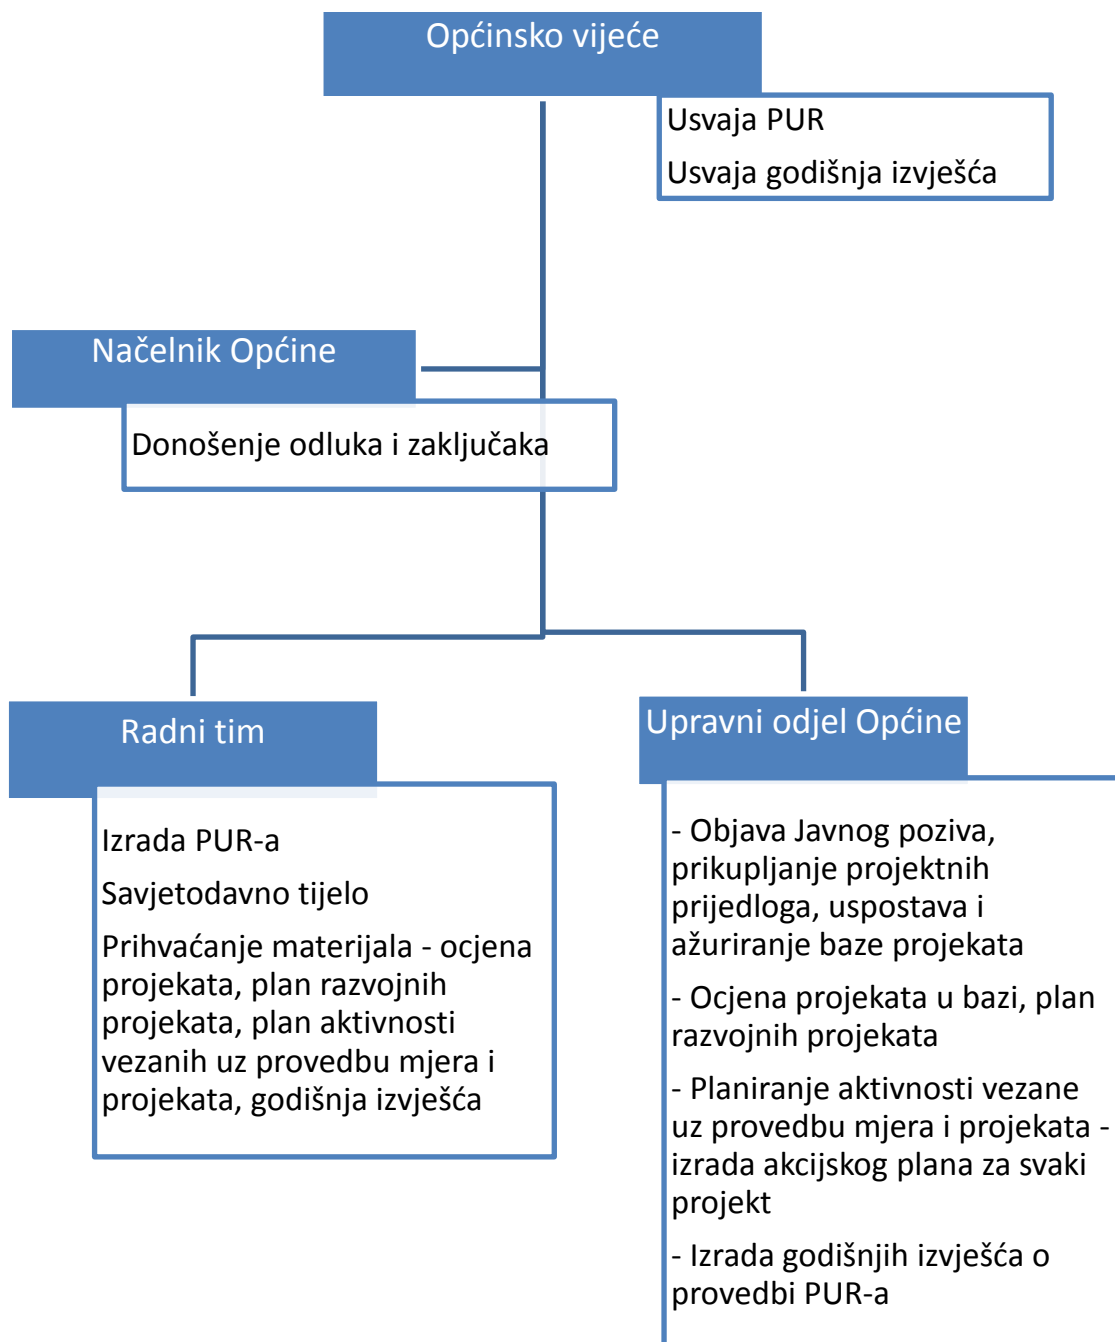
Općinsko vijeće

Usvaja PUR

Usvaja godišnja izvješća

Načelnik Općine

Donošenje odluka i zaključaka

Radni tim

Izrada PUR-a

Savjetodavno tijelo

Prihvaćanje materijala - ocjena projekata, plan razvojnih projekata, plan aktivnosti vezanih uz provedbu mjera i projekata, godišnja izvješća

Upravni odjel Općine

- Objava Javnog poziva, prikupljanje projektnih prijedloga, uspostava i ažuriranje baze projekata

- Ocjena projekata u bazi, plan razvojnih projekata

- Planiranje aktivnosti vezane uz provedbu mjera i projekata - izrada akcijskog plana za svaki projekt

- Izrada godišnjih izvješća o provedbi PUR-a